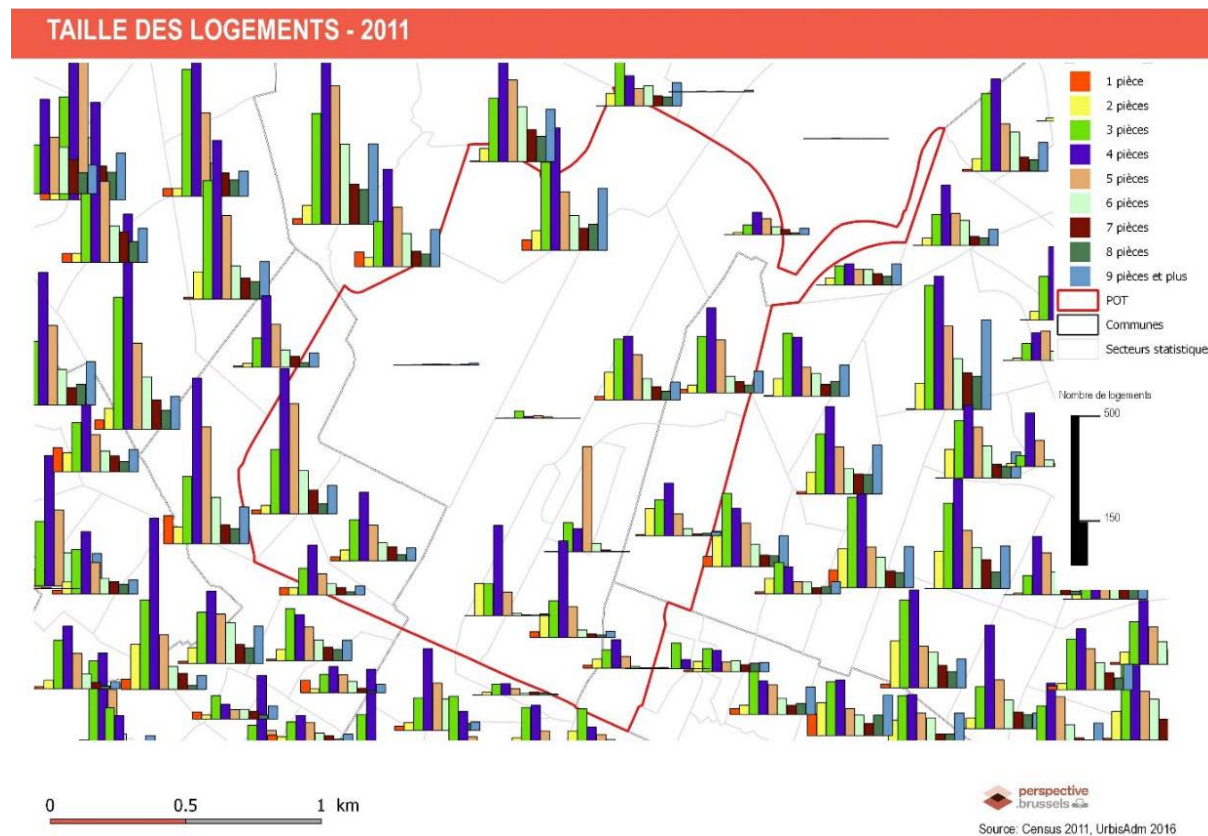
TAILLE DES LOGEMENTS - 2011

1 pièce
2 pièces
3 pièces
4 pièces
5 pièces
6 pièces
7 pièces
8 pièces
9 pièces et plus
POT
Communes
Secteurs statistique

Nombre de logements
500
150

0 0.5 1 km

perspective .brussels

Source: Census 2011, UrbisAdm 2016